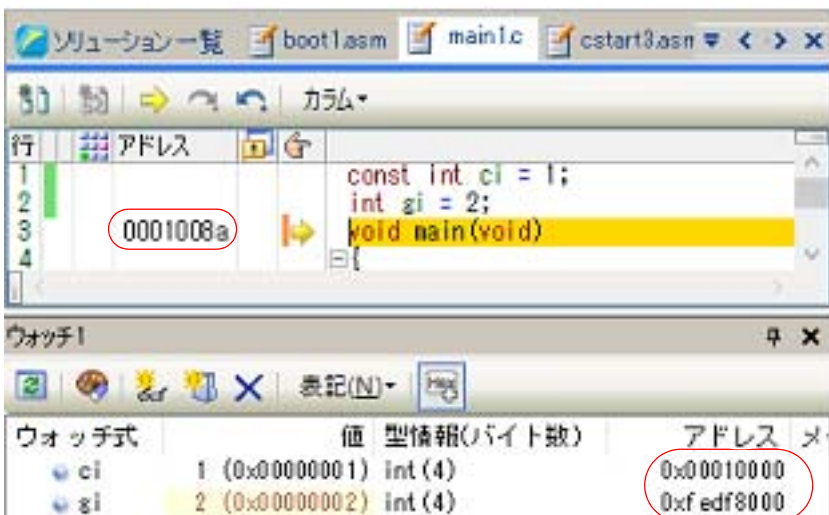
ソリューション一覧 boot1.asm main1.c cstart3.asn ▾ < > ×

カラム▾

| 行 | | アドレス | | |
|---|---|---|---|---|
| 1 | | | | const int ci = 1; |
| 2 | | | | int gi = 2; |
| 3 | | 0001008a | | void main(void) |
| 4 | | | | ⊟{ |

ウォッチ1 ✕

表記(N)▾

| ウォッチ式 | 値 | 型情報(バイト数) | アドレス | メ |
|---|---|---|---|---|
| ci | 1 (0x00000001) | int (4) | 0x00010000 | |
| gi | 2 (0x00000002) | int (4) | 0xfedf8000 | |